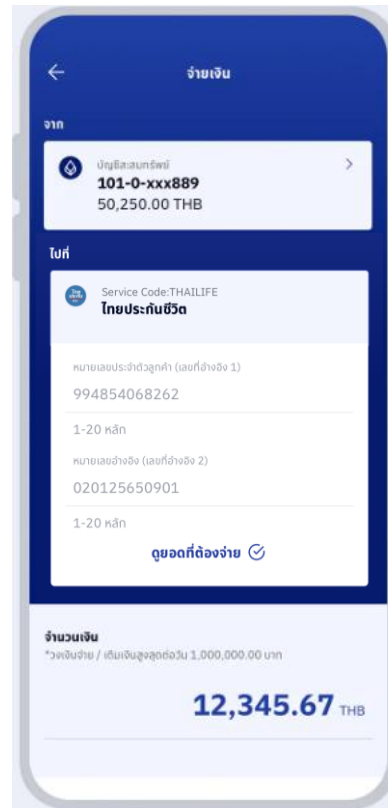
จ่ายเงิน

จาก

บัญชีสะสมทรัพย์
101-0-xxx889
50,250.00 THB

ไปที่

Service Code:THAILIFE
ไทยประกันชีวิต

หมายเลขประจำตัวลูกค้า (เลขที่อ้างอิง 1)
994854068262
1-20 หลัก

หมายเลขอ้างอิง (เลขที่อ้างอิง 2)
020125650901
1-20 หลัก

ดูยอดที่ต้องจ่าย

จำนวนเงิน
*วงเงินจ่าย / เติมเงินสูงสุดต่อวัน 1,000,000.00 บาท

12,345.67 THB